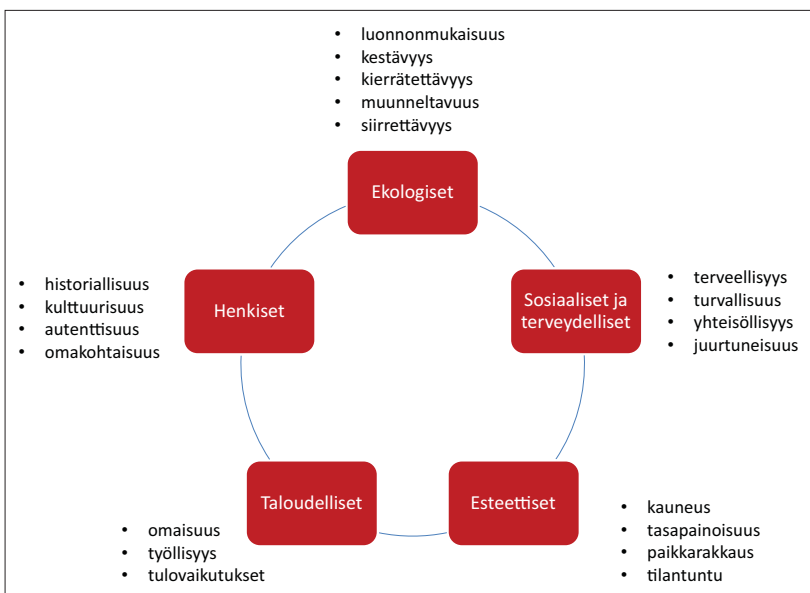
- luonnonmukaisuus
- kestävyys
- kierrätettävyys
- muunneltavuus
- siirrettävyys

Ekologiset

- historiallisuus
- kulttuurisuus
- autenttisuus
- omakohtaisuus

Henkiset

Sosiaaliset ja terveydelliset

- terveellisyys
- turvallisuus
- yhteisöllisyys
- juurtuneisuus

Taloudelliset

- omaisuus
- työllisyys
- tulovaikutukset

Esteettiset

- kauneus
- tasapainoisuus
- paikkarakkaus
- tilantuntu